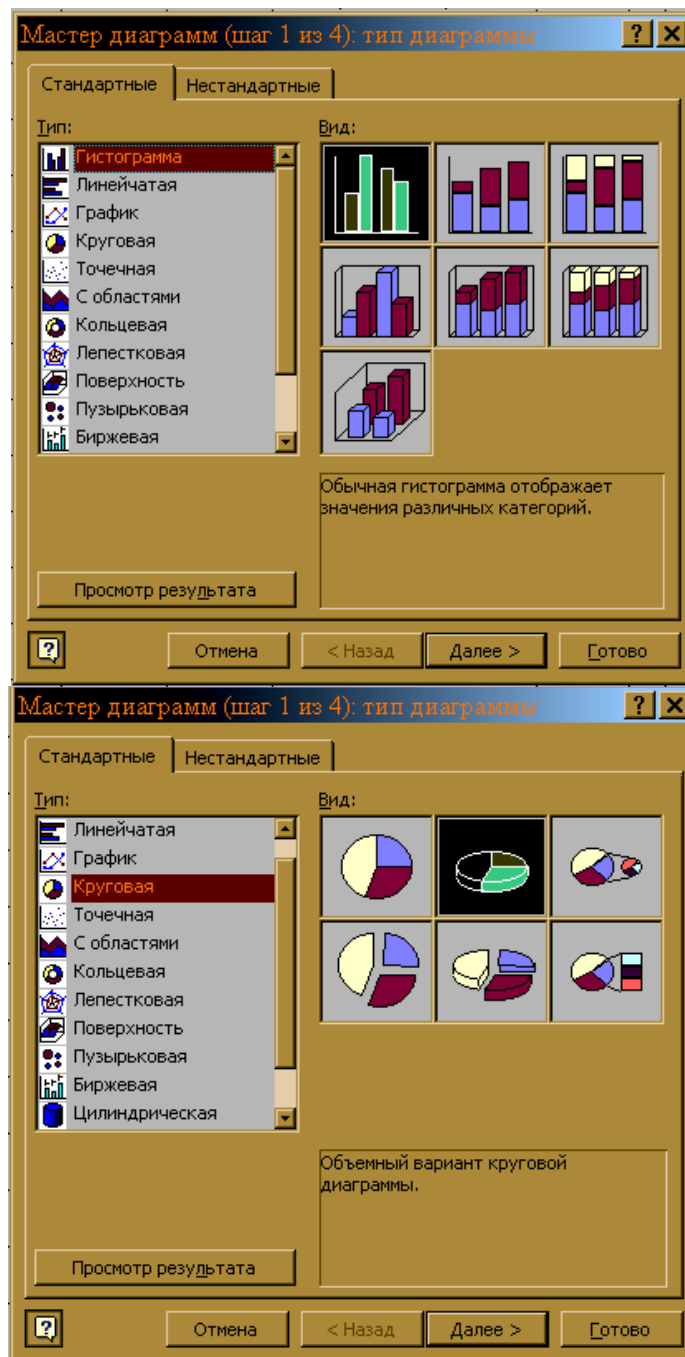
Мастер диаграмм (шаг 1 из 4): тип диаграммы

Стандартные | Нестандартные

Тип:

Гистограмма
Линейчатая
График
Круговая
Точечная
С областями
Кольцевая
Лепестковая
Поверхность
Пузырьковая
Биржевая

Вид:

Обычная гистограмма отображает значения различных категорий.

Просмотр результата

Отмена | < Назад | Далее > | Готово

Мастер диаграмм (шаг 1 из 4): тип диаграммы

Стандартные | Нестандартные

Тип:

Линейчатая
График
Круговая
Точечная
С областями
Кольцевая
Лепестковая
Поверхность
Пузырьковая
Биржевая
Цилиндрическая

Вид:

Объемный вариант круговой диаграммы.

Просмотр результата

Отмена | < Назад | Далее > | Готово